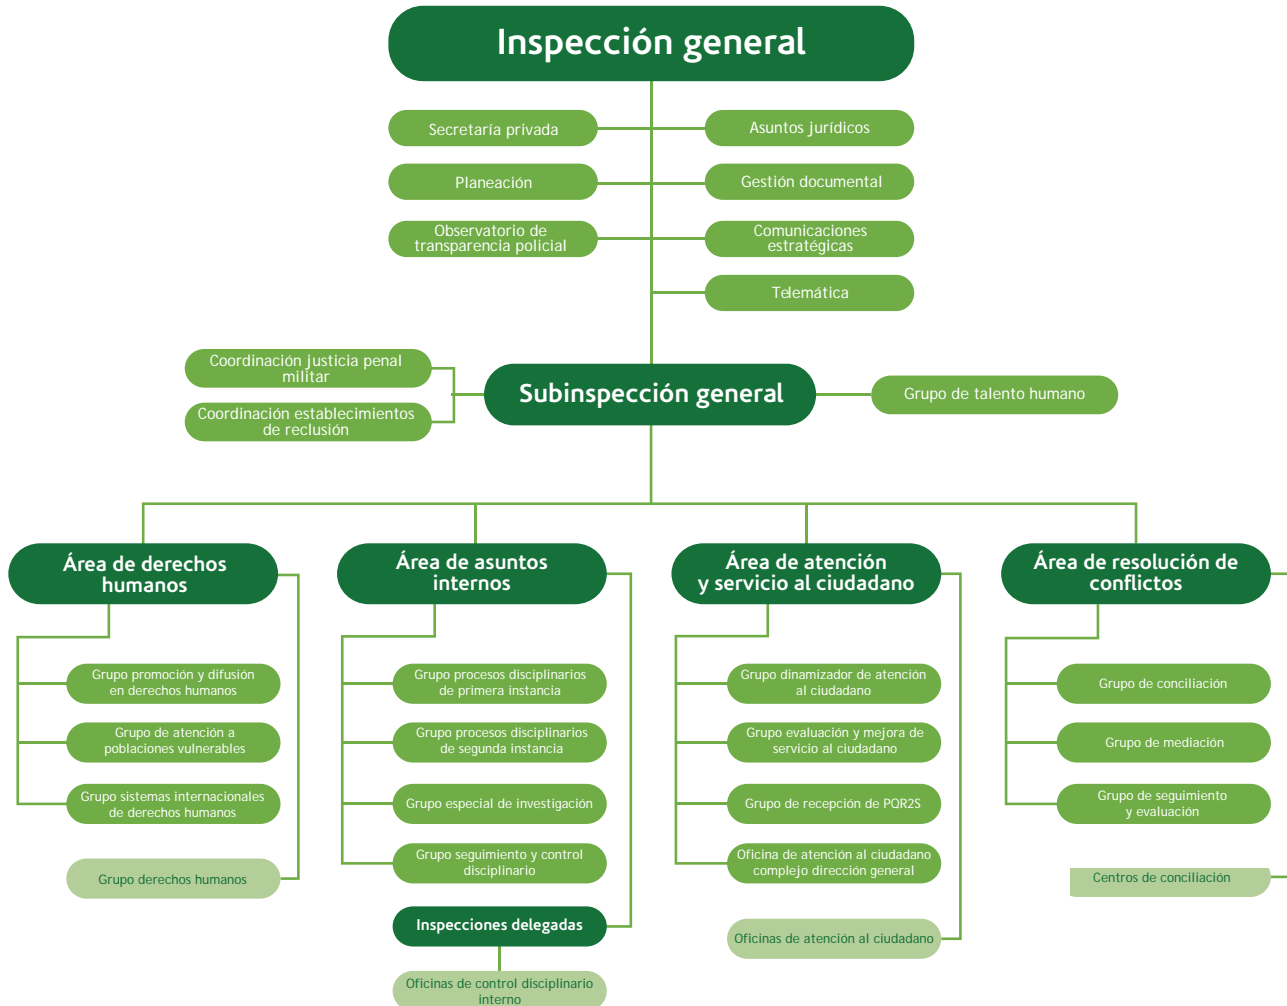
Inspección general

Secretaría privada

Asuntos jurídicos

Planeación

Gestión documental

Observatorio de transparencia policial

Comunicaciones estratégicas

Telemática

Coordinación justicia penal militar

Coordinación establecimientos de reclusión

Subinspección general

Grupo de talento humano

Área de derechos humanos

Grupo promoción y difusión en derechos humanos

Grupo de atención a poblaciones vulnerables

Grupo sistemas internacionales de derechos humanos

Grupo derechos humanos

Área de asuntos internos

Grupo procesos disciplinarios de primera instancia

Grupo procesos disciplinarios de segunda instancia

Grupo especial de investigación

Grupo seguimiento y control disciplinario

Inspecciones delegadas

Oficinas de control disciplinario interno

Área de atención y servicio al ciudadano

Grupo dinamizador de atención al ciudadano

Grupo evaluación y mejora de servicio al ciudadano

Grupo de recepción de PQR2S

Oficina de atención al ciudadano complejo dirección general

Oficinas de atención al ciudadano

Área de resolución de conflictos

Grupo de conciliación

Grupo de mediación

Grupo de seguimiento y evaluación

Centros de conciliación